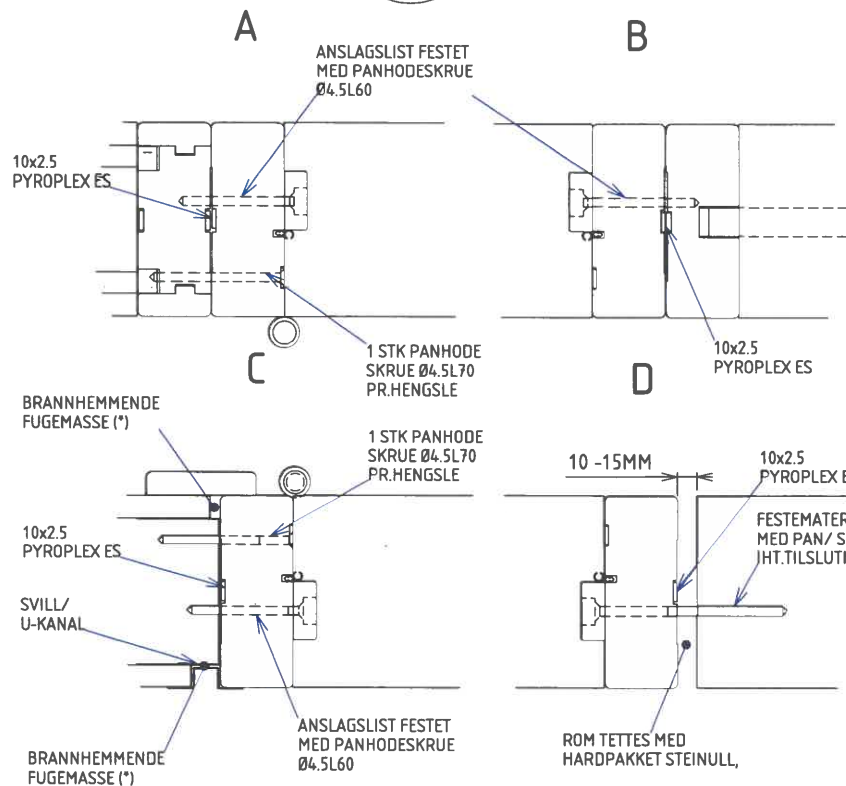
A

ANSLAGSLIST FESTET MED PANHODESKRUE Ø4.5L60

B

10x2.5 PYROPLEX ES

1 STK PANHODE SKRUE Ø4.5L70 PR.HENGSLE

10x2.5 PYROPLEX ES

C

D

BRANNHEMMENDE FUGEMASSE (*)

1 STK PANHODE SKRUE Ø4.5L70 PR.HENGSLE

10 -15MM

10x2.5 PYROPLEX E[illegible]

FESTEMATER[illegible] MED PAN/ S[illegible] IHT.TILSLUT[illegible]

10x2.5 PYROPLEX ES

SVILL/ U-KANAL

ANSLAGSLIST FESTET MED PANHODESKRUE Ø4.5L60

ROM TETTES MED HARDPAKKET STEINULL,

BRANNHEMMENDE FUGEMASSE (*)